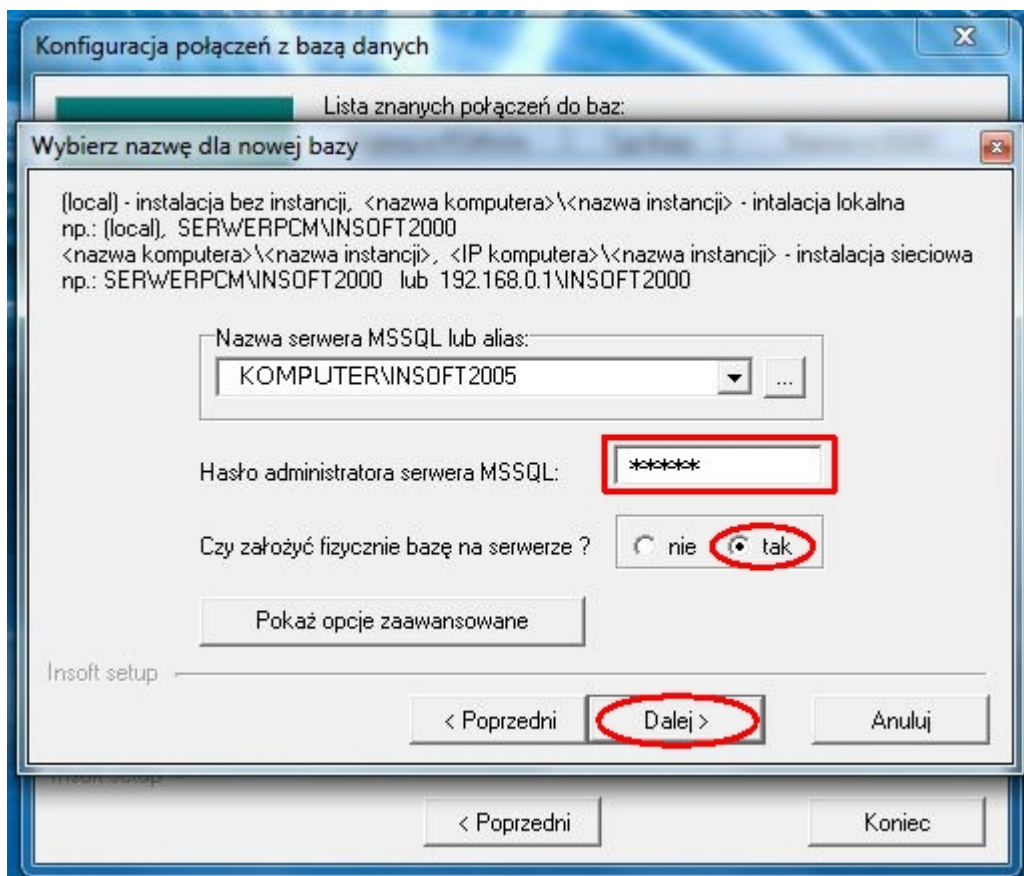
Konfiguracja połączeń z bazą danych

Lista znanych połączeń do baz:

Wybierz nazwę dla nowej bazy

(local) - instalacja bez instancji, <nazwa komputera>\<nazwa instancji> - intalacja lokalna
np.: (local), SERWERPCM\INSOFT2000
<nazwa komputera>\<nazwa instancji>, <IP komputera>\<nazwa instancji> - instalacja sieciowa
np.: SERWERPCM\INSOFT2000 lub 192.168.0.1\INSOFT2000

Nazwa serwera MSSQL lub alias:
KOMPUTER\INSOFT2005
...

Hasło administratora serwera MSSQL: *****

Czy założyć fizycznie bazę na serwerze ? nie tak

Pokaż opcje zaawansowane

Insoft setup

< Poprzedni Dalej > Anuluj

Insoft setup

< Poprzedni Koniec